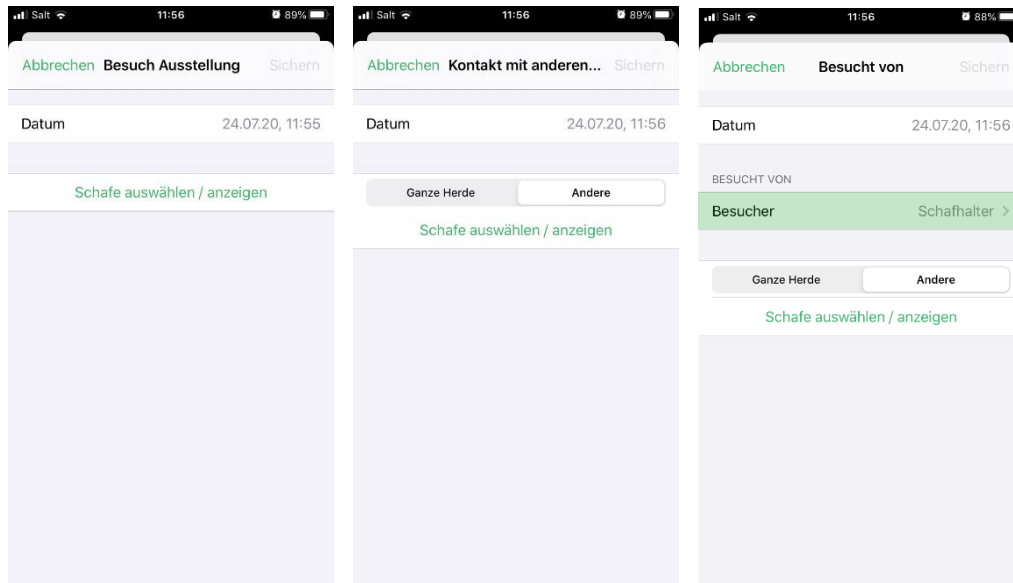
Salt 11:56 89%

Abbrechen Besuch Ausstellung Sichern

Datum 24.07.20, 11:55

Schafe auswählen / anzeigen

Salt 11:56 89%

Abbrechen Kontakt mit anderen... Sichern

Datum 24.07.20, 11:56

Ganze Herde Andere

Schafe auswählen / anzeigen

Salt 11:56 88%

Abbrechen Besucht von Sichern

Datum 24.07.20, 11:56

BESUCHT VON

Besucher Schafhalter >

Ganze Herde Andere

Schafe auswählen / anzeigen